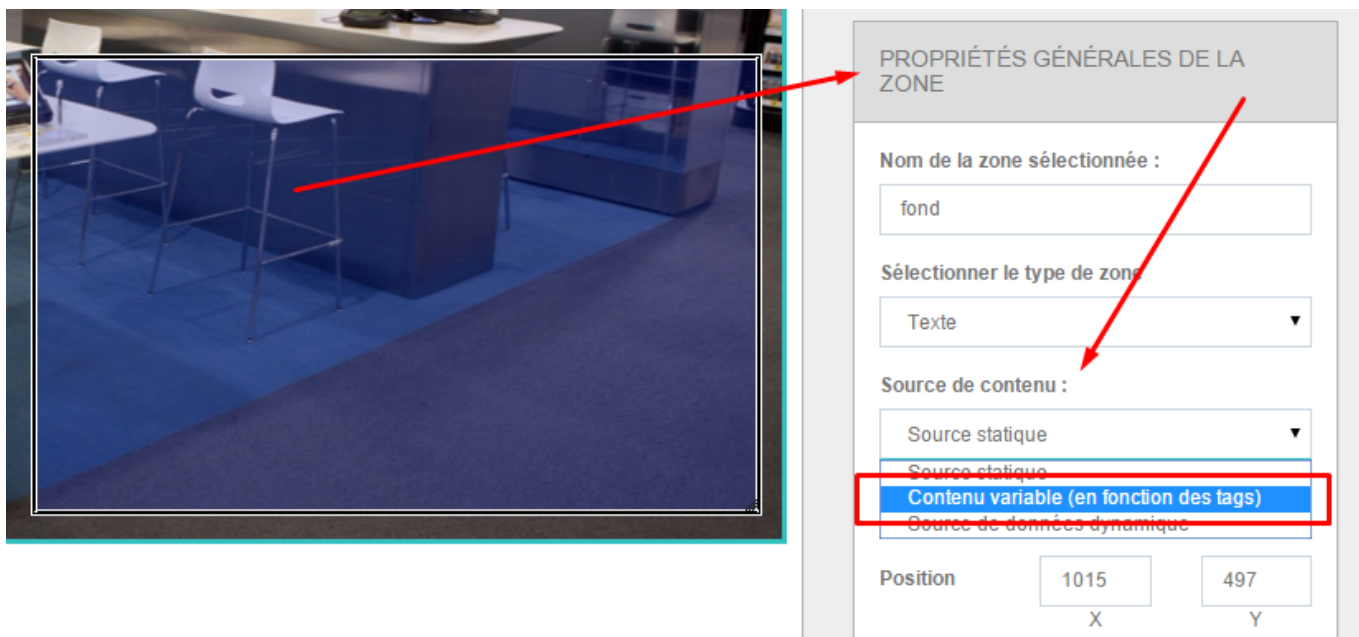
PROPRIÉTÉS GÉNÉRALES DE LA ZONE

Nom de la zone sélectionnée :

fond

Sélectionner le type de zone

Texte

Source de contenu :

Source statique

Source statique

Contenu variable (en fonction des tags)

Source de données dynamique

Position

1015

X

497

Y